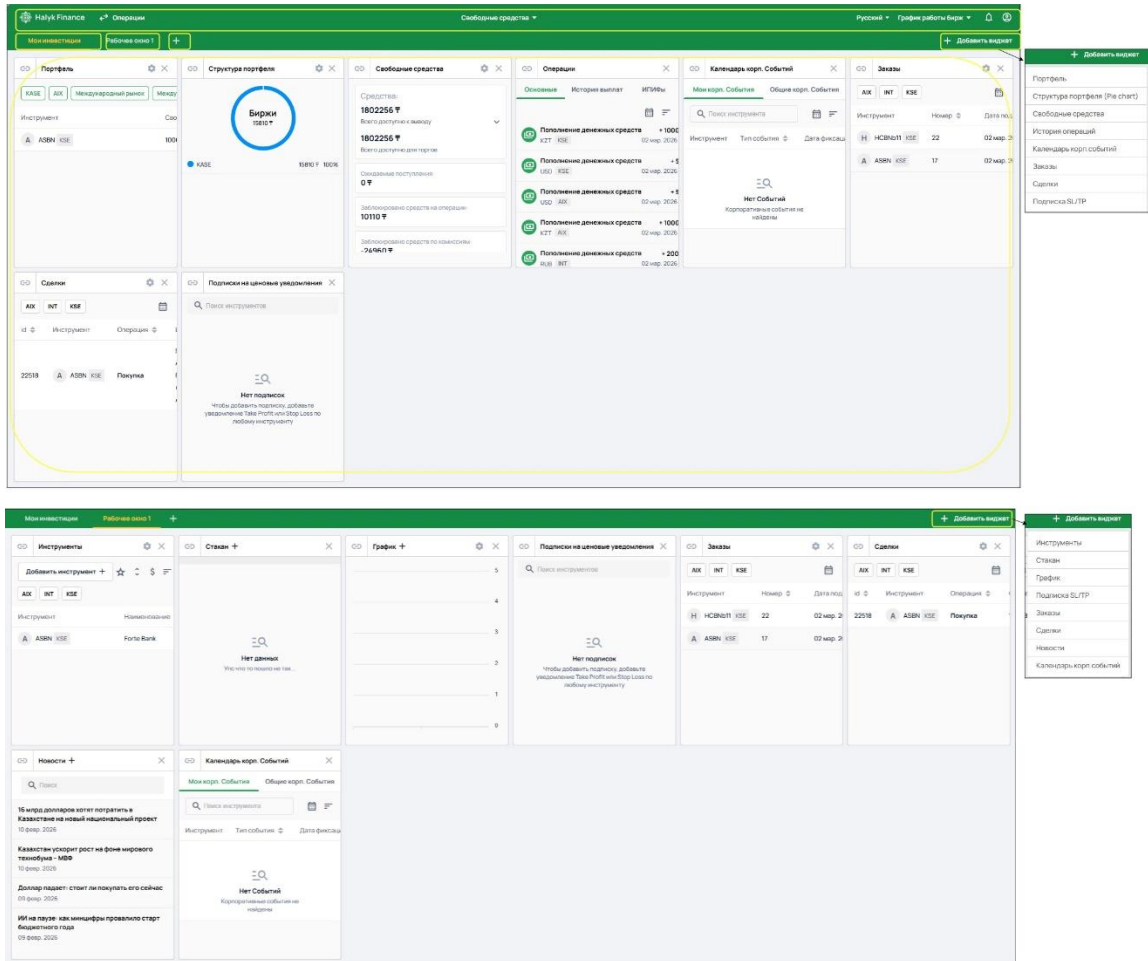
Halyk Finance Операции Свободные средства ▾ Русский ▾ График работы бирж ▾

Мои инвестиции Рабочее окно 1 + + Добавить виджет

+ Добавить виджет
Портфель
Структура портфеля (Pie chart)
Свободные средства
История операций
Календарь корп.событий
Заказы
Сделки
Подписка SL/TP

Портфель
KASE AIX Международный рынок Между
Инструмент Сто
A ASBN KSE 100

Структура портфеля
Биржи
15810 ₸
KASE 15810 ₸ 100%

Свободные средства
Средства
1802256 ₸
Всего доступно к выводу
1802256 ₸
Всего доступно для торгов
Ожидаемые поступления
0 ₸
Заблокировано средств на операции
10110 ₸
Заблокировано средств по комиссиям
-24960 ₸

Операции
Основные История выплат ИПИФы
Пополнение денежных средств +1000 KZT KSE 02 мар. 2026
Пополнение денежных средств +5 USD KSE 02 мар. 2026
Пополнение денежных средств +5 USD AIX 02 мар. 2026
Пополнение денежных средств +1000 KZT AIX 02 мар. 2026
Пополнение денежных средств +200 RUB INT 02 мар. 2026

Календарь корп. Событий
Мои корп. События Общие корп. События
Поиск инструмента
Инструмент Тип события Дата фиксац
Нет Событий
Корпоративные события не найдены

Заказы
AIX INT KSE
Инструмент Номер Дата под
H HCBNb11 KSE 22 02 мар. 2
A ASBN KSE 17 02 мар. 2

Сделки
AIX INT KSE
id Инструмент Операция
22518 A ASBN KSE Покупка

Подписки на ценовые уведомления
Поиск инструментов
Нет подписок
Чтобы добавить подписку, добавьте уведомление Take Profit или Stop Loss по любому инструменту

Мои инвестиции Рабочее окно 1 + + Добавить виджет

+ Добавить виджет
Инструменты
Стакан
График
Подписка SL/TP
Заказы
Сделки
Новости
Календарь корп.событий

Инструменты
Добавить инструмент +
AIX INT KSE
Инструмент Наименование
A ASBN KSE Forte Bank

Стакан +
Нет данных
Упс что-то пошло не так...

График +
5
4
3
2
1
0

Подписки на ценовые уведомления
Поиск инструментов
Нет подписок
Чтобы добавить подписку, добавьте уведомление Take Profit или Stop Loss по любому инструменту

Заказы
AIX INT KSE
Инструмент Номер Дата под
H HCBNb11 KSE 22 02 мар. 2
A ASBN KSE 17 02 мар. 2

Сделки
AIX INT KSE
id Инструмент Операция
22518 A ASBN KSE Покупка

Новости +
Поиск
16 млрд долларов хотят потратить в Казахстане на новый национальный проект
10 февр. 2026
Казахстан ускорит рост на фоне мирового технобума – МВФ
10 февр. 2026
Доллар падает: стоит ли покупать его сейчас
09 февр. 2026
ИИ на паузе: как минцифры провалило старт бюджетного года
09 февр. 2026

Календарь корп. Событий
Мои корп. События Общие корп. События
Поиск инструмента
Инструмент Тип события Дата фиксац
Нет Событий
Корпоративные события не найдены